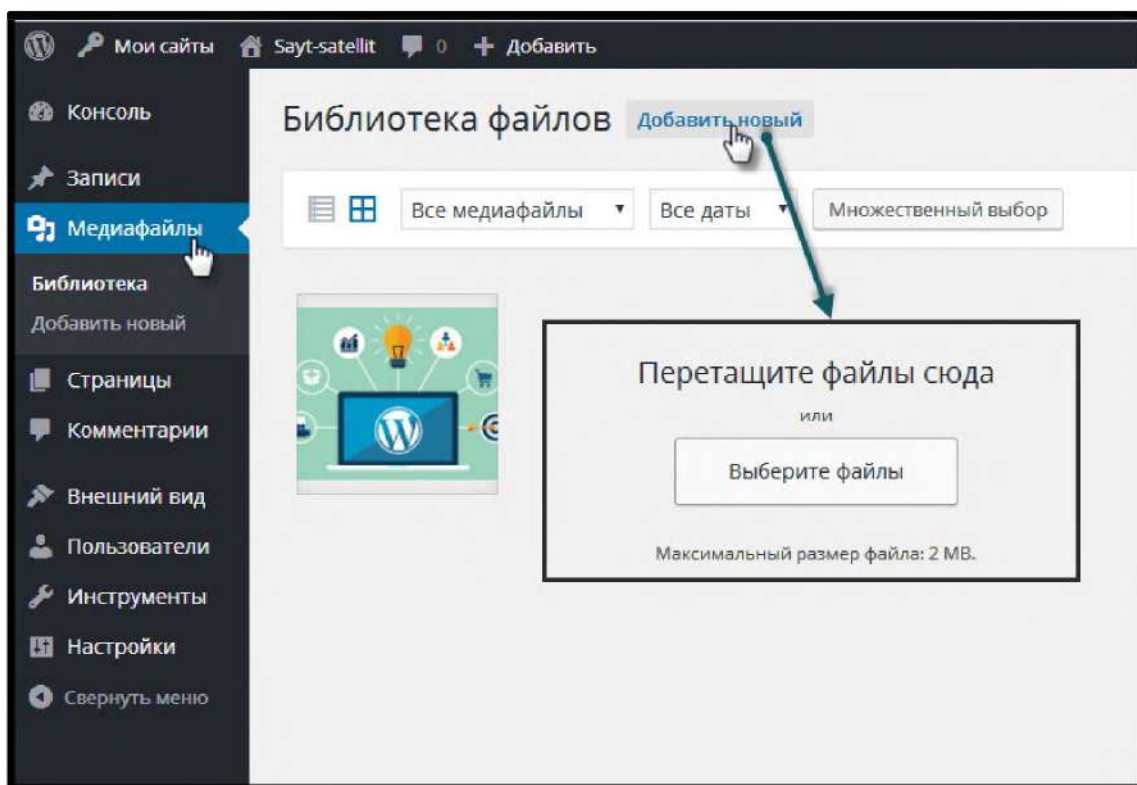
Мои сайты Sayt-satellit 0 + Добавить

Консоль

Записи

Медиафайлы

Библиотека

Добавить новый

Страницы

Комментарии

Внешний вид

Пользователи

Инструменты

Настройки

Свернуть меню

Библиотека файлов Добавить новый

Все медиафайлы Все даты Множественный выбор

Перетащите файлы сюда

или

Выберите файлы

Максимальный размер файла: 2 MB.